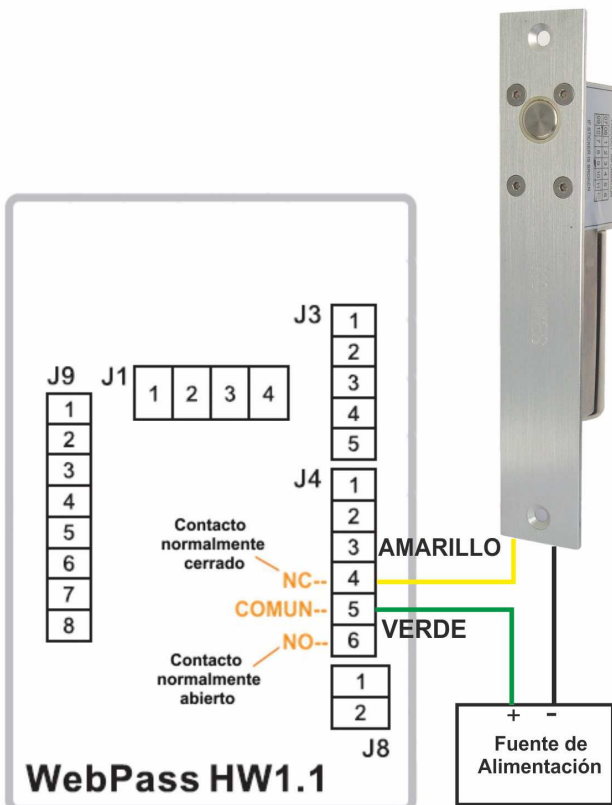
J3
1
2
3
4
5

J9
1
2
3
4
5
6
7
8

J1
1 2 3 4

J4
1
2
3
4
5
6

Contacto normalmente cerrado
NC--
COMUN--
NO--
Contacto normalmente abierto

AMARILLO
VERDE

1
2
J8

WebPass HW1.1

+ -
Fuente de Alimentación